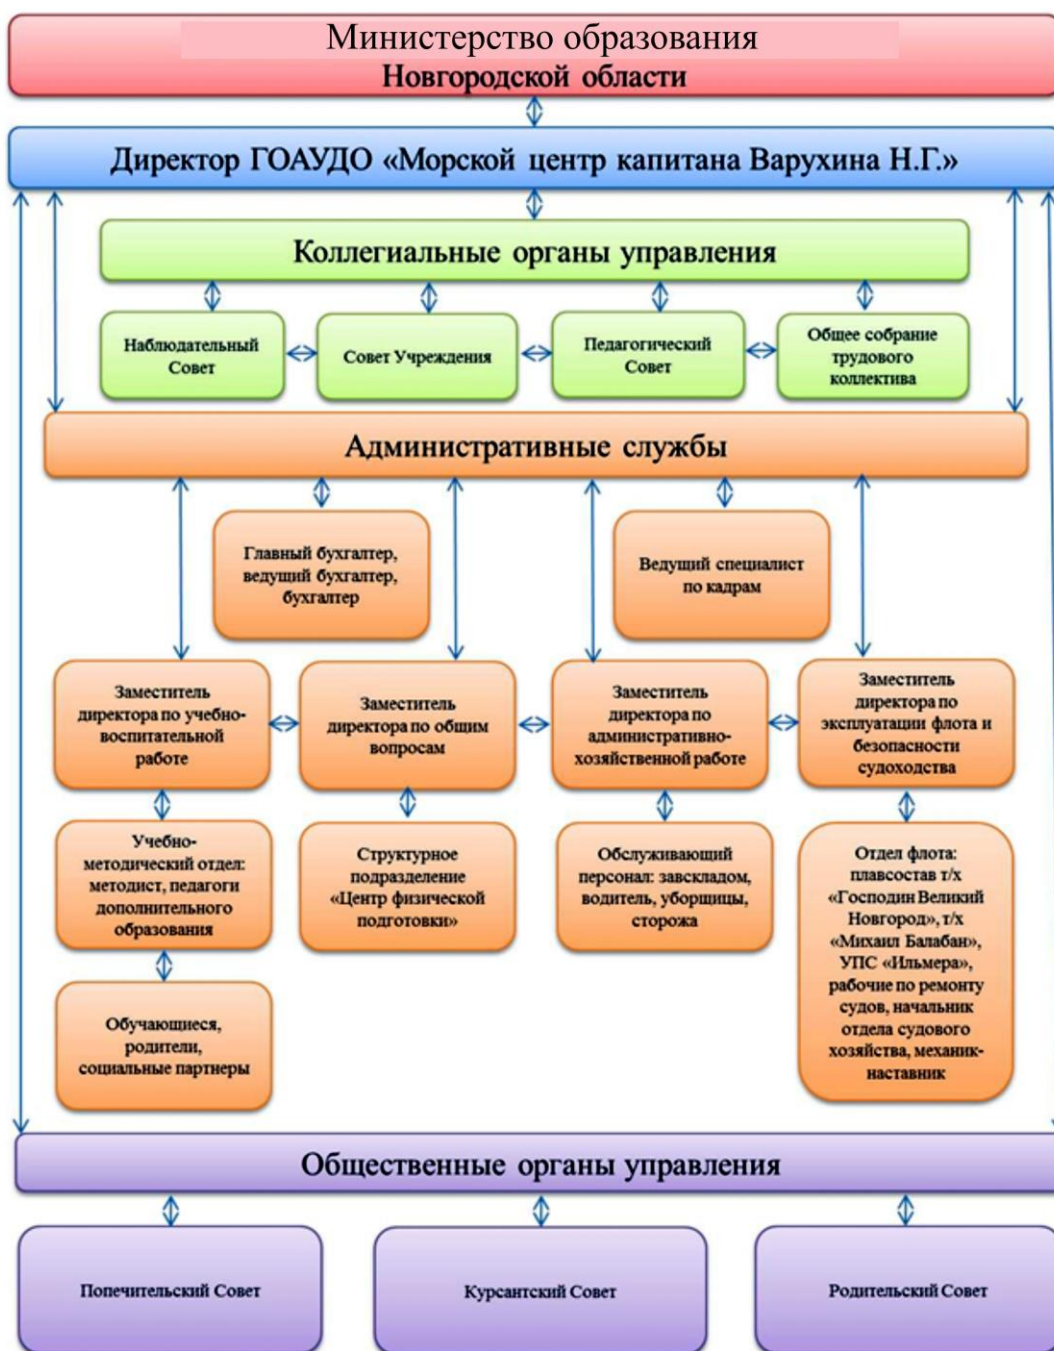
Министерство образования
Новгородской области

Директор ГОАУДО «Морской центр капитана Варухина Н.Г.»

Коллегиальные органы управления

Наблюдательный Совет

Совет Учреждения

Педагогический Совет

Общее собрание трудового коллектива

Административные службы

Главный бухгалтер, ведущий бухгалтер, бухгалтер

Ведущий специалист по кадрам

Заместитель директора по учебно-воспитательной работе

Заместитель директора по общим вопросам

Заместитель директора по административно-хозяйственной работе

Заместитель директора по эксплуатации флота и безопасности судоходства

Учебно-методический отдел: методист, педагоги дополнительного образования

Структурное подразделение «Центр физической подготовки»

Обслуживающий персонал: завскладом, водитель, уборщицы, сторожа

Отдел флота: плавсостав т/х «Господин Великий Новгород», т/х «Михаил Балабан», УПС «Ильмера», рабочие по ремонту судов, начальник отдела судового хозяйства, механик-наставник

Обучающиеся, родители, социальные партнеры

Общественные органы управления

Попечительский Совет

Курсантский Совет

Родительский Совет